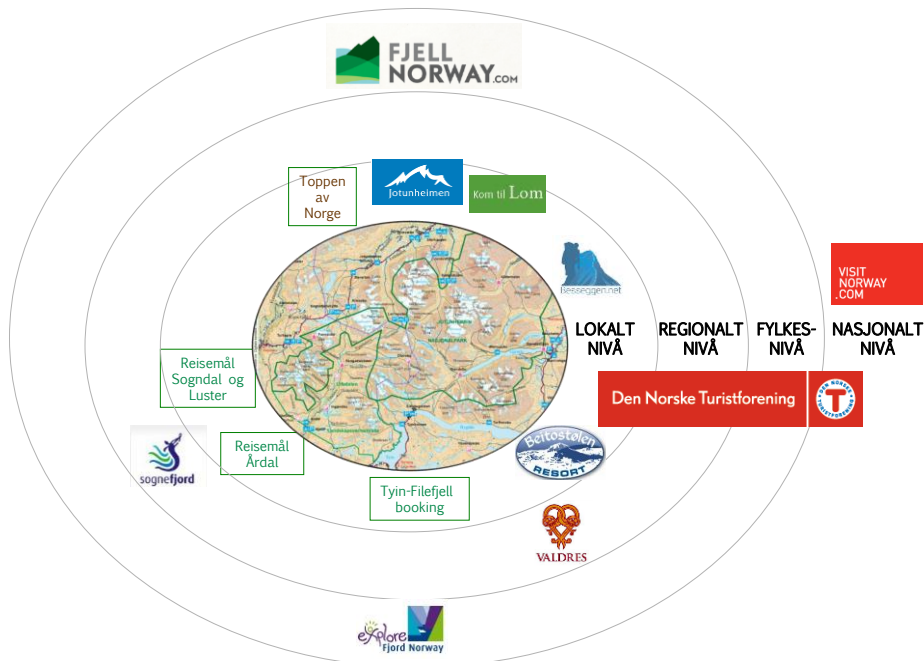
FJELL NORWAY.COM

Toppen av Norge

Jotunheimen

Kom til Lom

Besseggen.net

VISIT NORWAY .COM

LOKALT NIVÅ

REGIONALT NIVÅ

FYLKES-NIVÅ

NASJONALT NIVÅ

Reisemål Sogndal og Luster

Den Norske Turistforening

DEN NORSKE TURISTFORENING

sognefjord

Reisemål Årdal

Beitostølen RESORT

Tyin-Filefjell booking

VALDRES

explore Fjord Norway